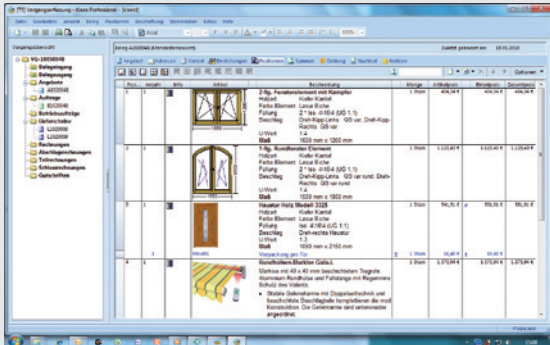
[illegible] Vorgangserfassung - Klaes Professional - [client]

Datei Bearbeiten Ansicht Eintrag Positionen Bearbeitung Stammdaten Extras Hilfe

Arial

Vorgangsübersicht

VG-10038048
Belegzugang
Belegausgang
Angebote
A0038048
Aufträge
B032048
Betriebsaufträge
Lieferscheine
L202008
L202008
Rechnungen
Abschlagsrechnungen
Teilrechnungen
Schlussrechnungen
Gutschriften

Beleg A0038048 (Kundenbestellung)

Zuletzt gebucht am: 09.05.2010

Angebot Adressen Vorlauf Bestellungen Positionen Summen Zahlung Nachlauf Notizen

| Pos | Anzahl | Info | Artikel | Beschreibung | Menge | Artikelpreis | Rabatt | Gesamtpreis |
|---|---|---|---|---|---|---|---|---|
| 1 | 1 | | | 2-flg. Fensterelement mit Kämpfer Holzart Kiefer Kantel Farbe Element Lasur Eiche Füllung 2 * Iso. 4/16/4 (UG 1.1) Beschlag Dreh-Kipp-Links G5 var. Dreh-Kipp-Rechts G5 var U-Wert 1.4 Maß 1600 mm x 1200 mm | 1 Stück | 404,34 € | | 404,34 € |
| 2 | 1 | | | 1-flg. Rundbogen Element Holzart Kiefer Kantel Farbe Element Lasur Eiche Füllung 2 * Iso. 4/16/4 (UG 1.1) Beschlag Dreh-Kipp-Links G5 var. rund. Dreh-Rechts G5 var rund U-Wert 1.4 Maß 1600 mm x 1200 mm | 1 Stück | 1.120,40 € | | 1.120,40 € |
| 3 | 1 | | | Haustür Holz Modell 3325 Holzart Kiefer Kantel Farbe Element Lasur Eiche Füllung 2 * Iso. 4/16/4 (UG 1.1) Beschlag Dreh-rechts Haustür U-Wert 1.3 Maß 1050 mm x 2160 mm | 1 Stück | 549,50 € | | 549,50 € |
| | | | | Verpackung pro Tür | 1 Stück | 10,00 € | | 10,00 € |
| 4 | | | | Kunststoffen-Markise Gala-L Markise mit 40 x 40 mm beschichteten Tragrohr. Aluminium-Rundprofilen und Fallstange mit Regenrinne Schutz des Volants • Stabile Gelenkarme mit Doppelseilschnitt und beschichtete Beschlagteile komplettieren die mod Konstruktion. Die Gelenkarme sind unterschiedlich angeordnet. | 1 Stück | 1.075,84 € | | 1.075,84 € |

Positionen